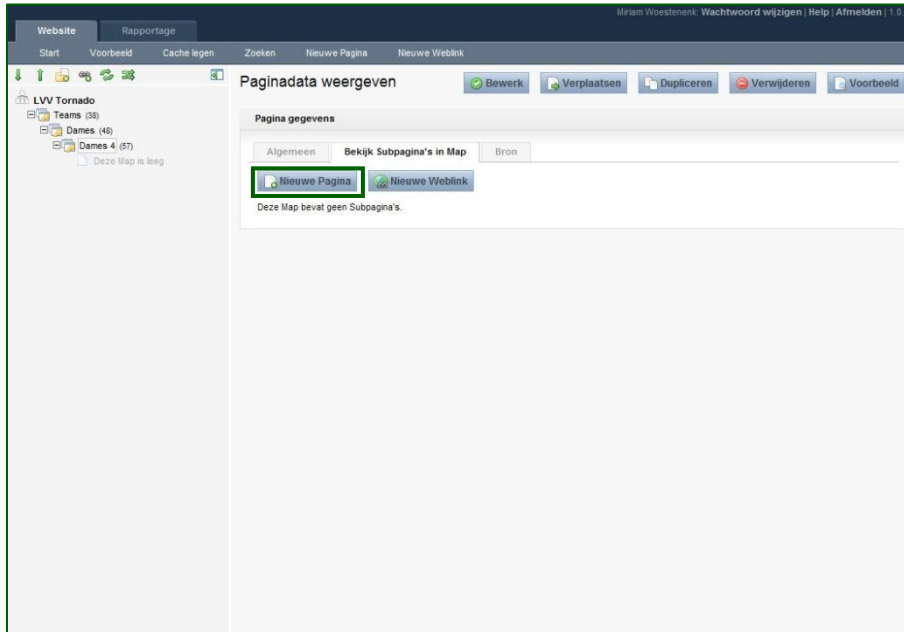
Website Rapportage

Miriam Woestenenk: Wachtwoord wijzigen | Help | Afmelden | 1.0

Start Voorbeeld Cache legen Zoeken Nieuwe Pagina Nieuwe Weblink

LVV Tornado
Teams (38)
Dames (48)
Dames 4 (57)
Deze Map is leeg

Paginadata weergeven

Bewerk Verplaatsen Dupliceren Verwijderen Voorbeeld

Pagina gegevens

Algemeen Bekijk Subpagina's in Map Bron

Nieuwe Pagina Nieuwe Weblink

Deze Map bevat geen Subpagina's.